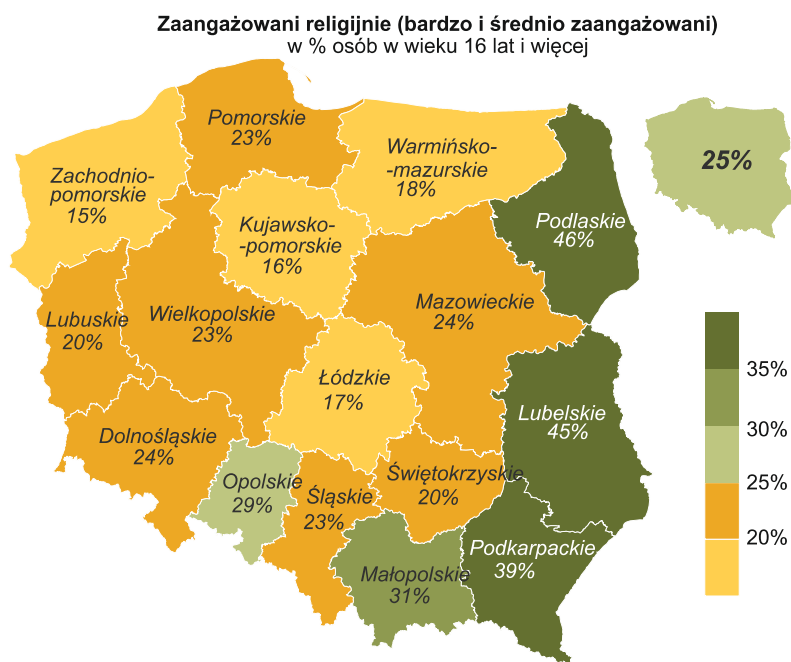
**Zaangażowani religijnie (bardzo i średnio zaangażowani)**
w % osób w wieku 16 lat i więcej

Pomorskie 23%

Warmińsko-mazurskie 18%

Zachodniopomorskie 15%

Kujawsko-pomorskie 16%

Podlaskie 46%

25%

Lubuskie 20%

Wielkopolskie 23%

Mazowieckie 24%

Łódzkie 17%

Lubelskie 45%

Dolnośląskie 24%

Opolskie 29%

Świętokrzyskie 20%

Śląskie 23%

Podkarpackie 39%

Małopolskie 31%

35%
30%
25%
20%